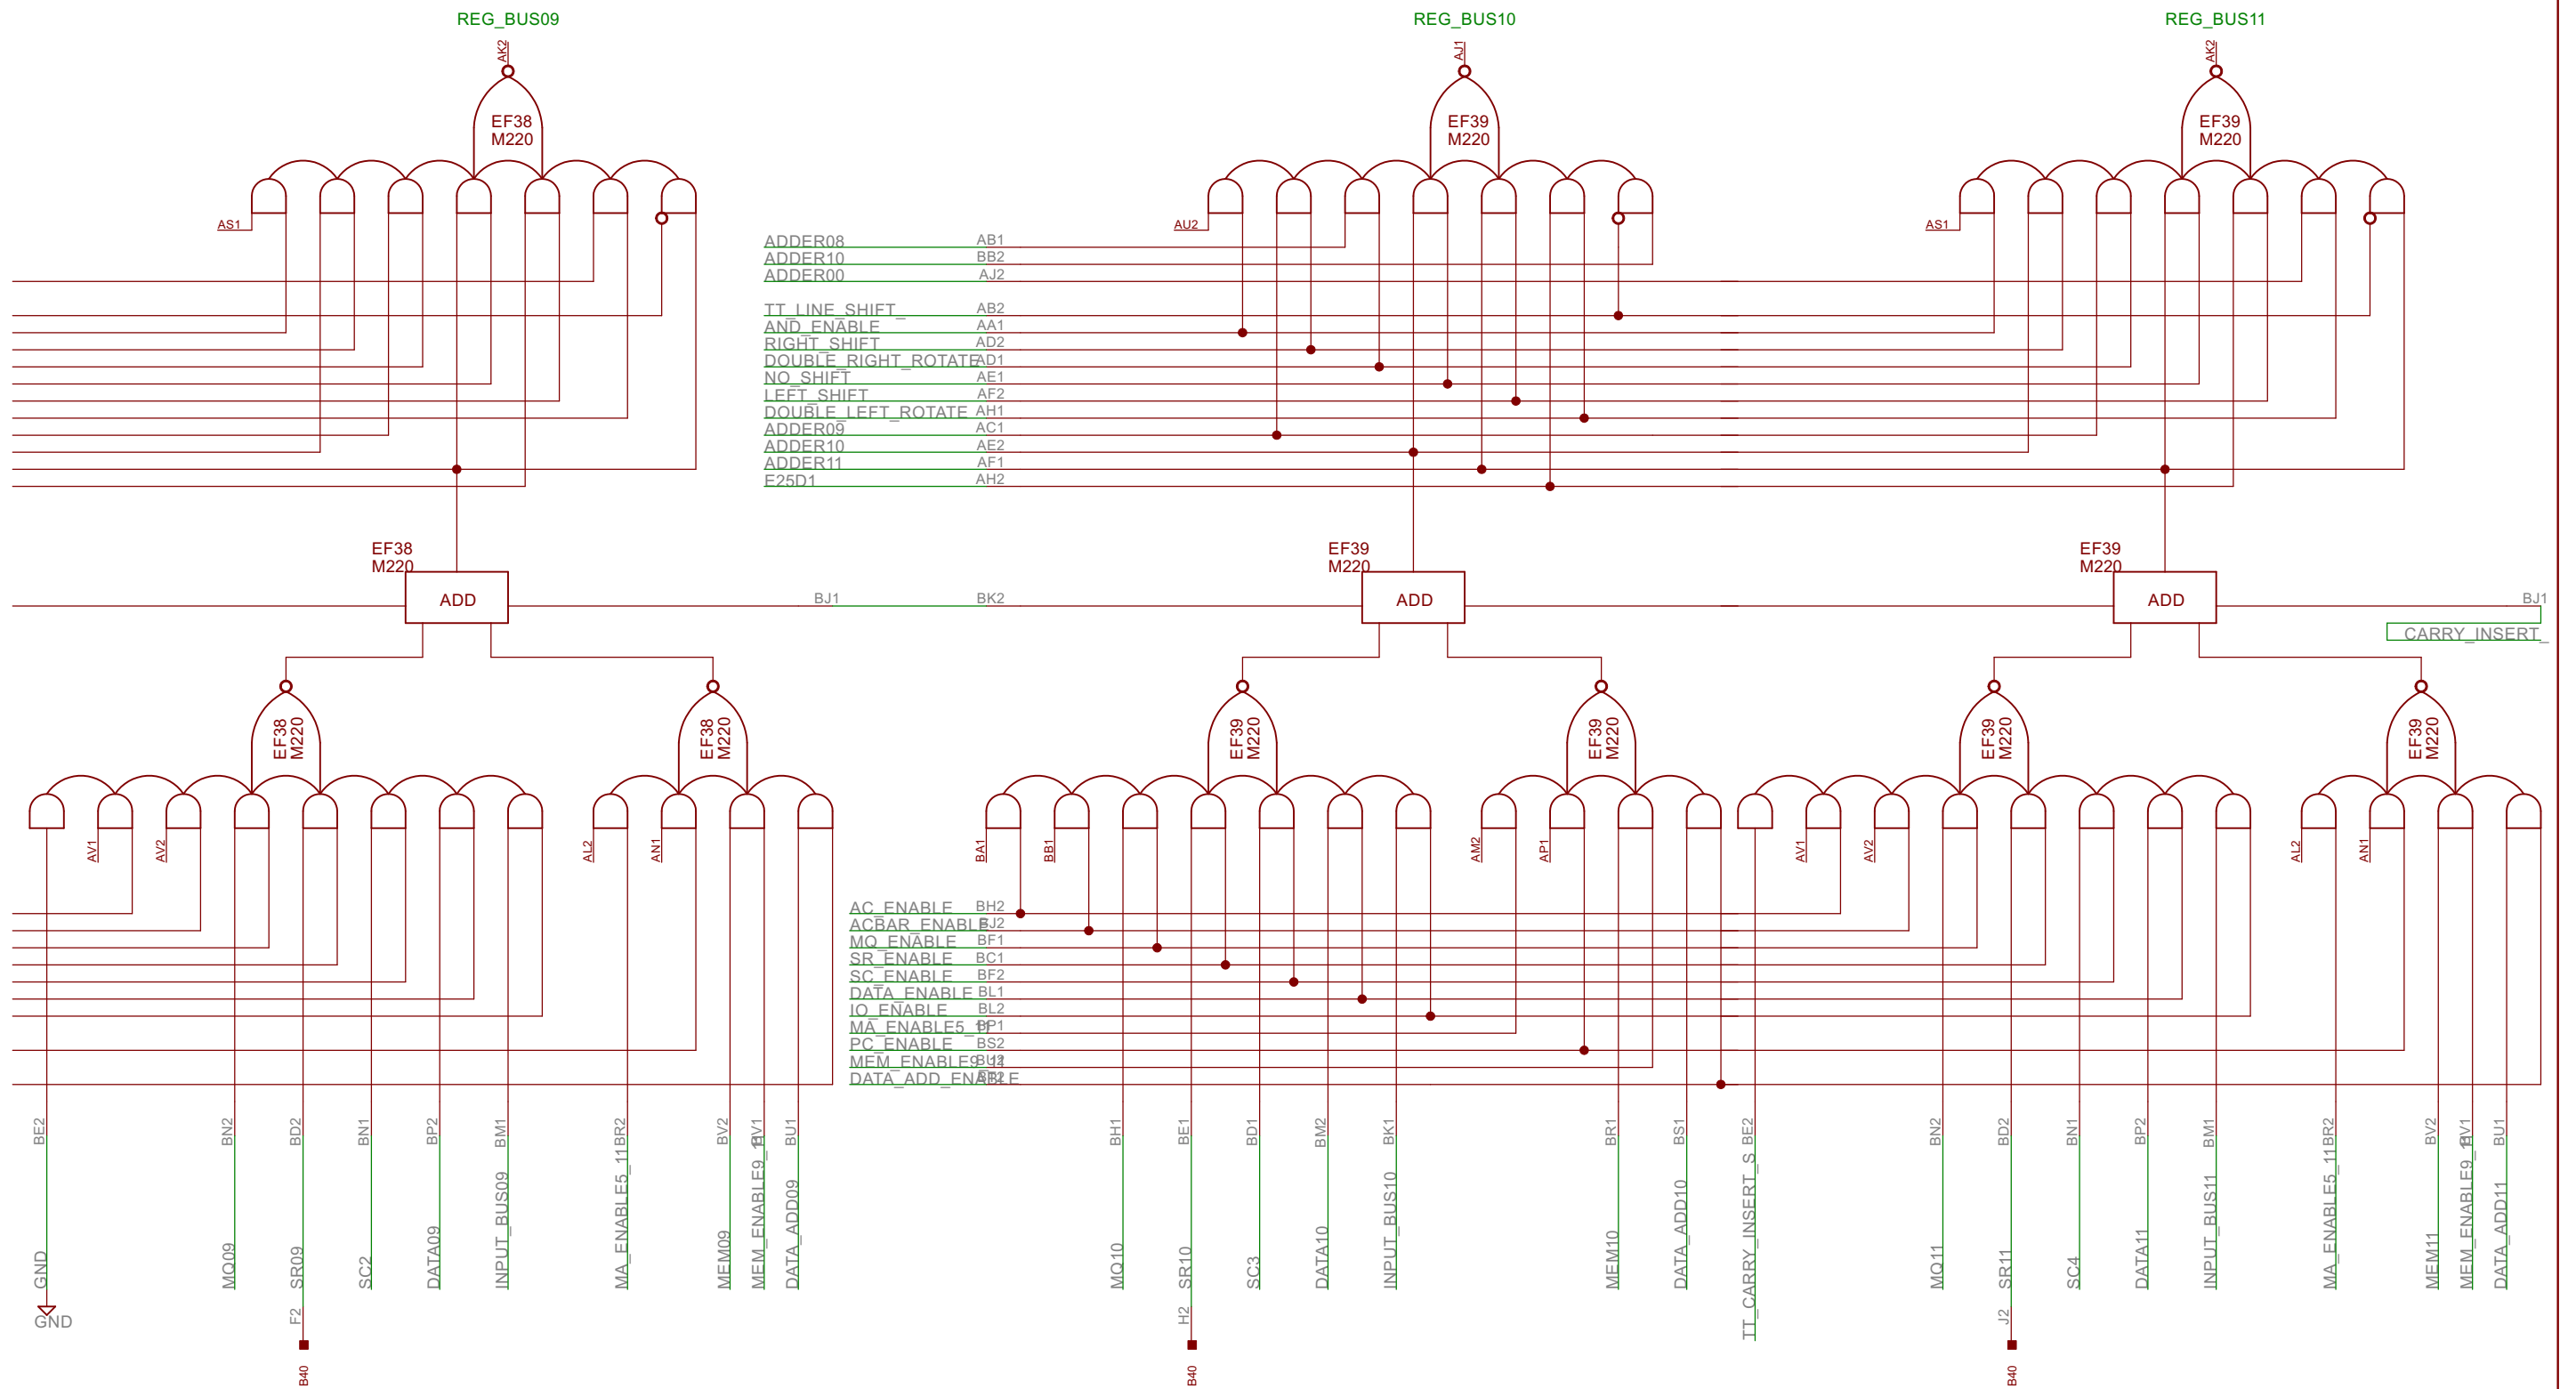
REG_BUS09
REG_BUS10
REG_BUS11
AK2
AJ1
AK2
EF38
M220
EF39
M220
EF39
M220
AS1
AU2
AS1
ADDER08 AB1
ADDER10 BB2
ADDER00 AJ2
TT_LINE_SHIFT_ AB2
AND_ENABLE AA1
RIGHT_SHIFT AD2
DOUBLE_RIGHT_ROTATE AD1
NO_SHIFT AE1
LEFT_SHIFT AF2
DOUBLE_LEFT_ROTATE AH1
ADDER09 AC1
ADDER10 AE2
ADDER11 AF1
E25D1 AH2
EF38
M220
ADD
EF39
M220
ADD
EF39
M220
ADD
BJ1
BK2
BJ1
CARRY_INSERT_
EF38
M220
EF38
M220
EF39
M220
EF39
M220
EF39
M220
EF39
M220
AV1
AV2
AL2
AN1
BA1
BB1
AM2
AP1
AV1
AV2
AL2
AN1
AC_ENABLE BH2
ACBAR_ENABLE BJ2
MQ_ENABLE BF1
SR_ENABLE BC1
SC_ENABLE BF2
DATA_ENABLE BL1
IO_ENABLE BL2
MA_ENABLE5_11 BP1
PC_ENABLE BS2
MEM_ENABLE9_11 BU2
DATA_ADD_ENABLE BS2
BE2
BN2
BD2
BN1
BP2
BM1
BR2
BV2
BV1
BU1
BH1
BE1
BD1
BM2
BK1
BR1
BS1
BE2
BN2
BD2
BN1
BP2
BM1
BR2
BV2
BV1
BU1
GND
MQ09
SR09
SC2
DATA09
INPUT_BUS09
MA_ENABLE5_11
MEM09
MEM_ENABLE9_11
DATA_ADD09
MQ10
SR10
SC3
DATA10
INPUT_BUS10
MEM10
DATA_ADD10
TT_CARRY_INSERT_S_
MQ11
SR11
SC4
DATA11
INPUT_BUS11
MA_ENABLE5_11
MEM11
MEM_ENABLE9_11
DATA_ADD11
GND
F2
H2
J2
B40
B40
B40